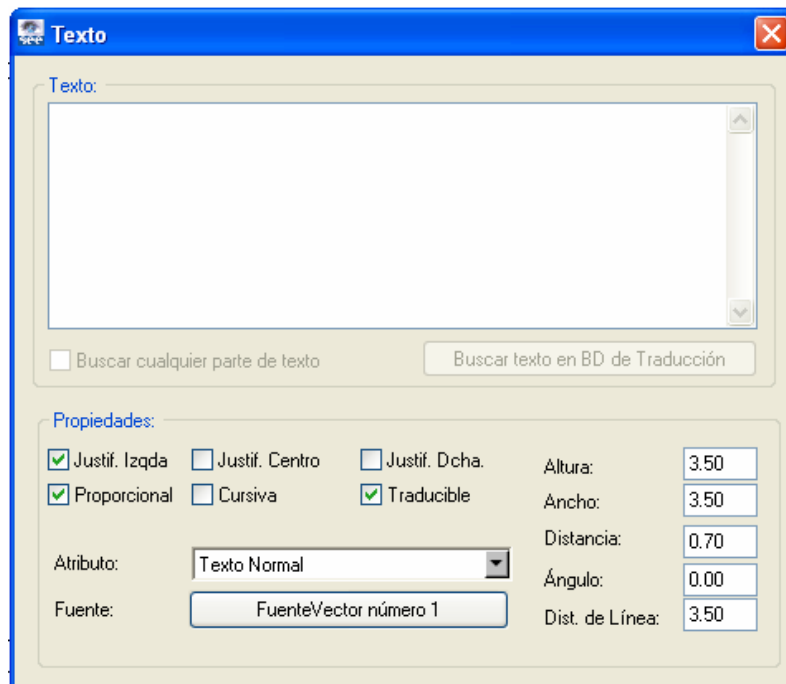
Texto

Texto:

Buscar cualquier parte de texto

Buscar texto en BD de Traducción

Propiedades:

Justif. Izqda
Justif. Centro
Justif. Dcha.
Proporcional
Cursiva
Traducible

Altura: 3.50
Ancho: 3.50
Distancia: 0.70
Ángulo: 0.00
Dist. de Línea: 3.50

Atributo: Texto Normal
Fuente: FuenteVector número 1